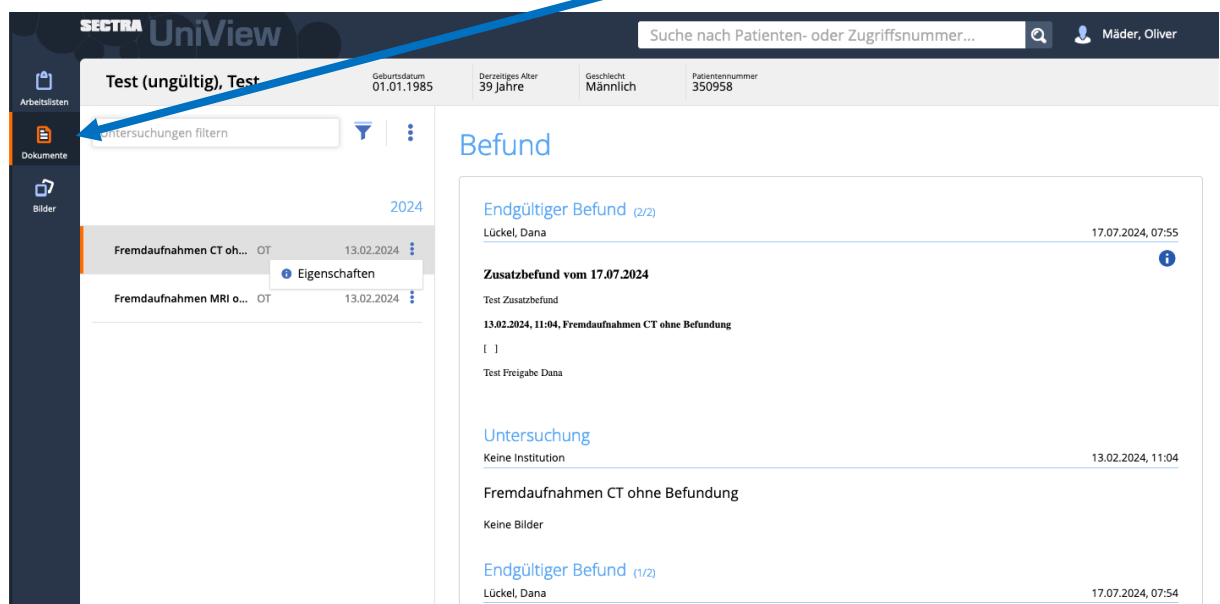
SECTRA UniView

Suche nach Patienten- oder Zugriffsnummer...

Mäder, Oliver

Arbeitslisten

Dokumente

Bilder

Test (ungültig), Test

Geburtsdatum
01.01.1985

Derzeitiges Alter
39 Jahre

Geschlecht
Männlich

Patientennummer
350958

Untersuchungen filtern

2024

Fremdaufnahmen CT oh... OT 13.02.2024

Eigenschaften

Fremdaufnahmen MRI o... OT 13.02.2024

Befund

Endgültiger Befund (2/2)

Lückel, Dana 17.07.2024, 07:55

Zusatzbefund vom 17.07.2024

Test Zusatzbefund

13.02.2024, 11:04, Fremdaufnahmen CT ohne Befundung

[ ]

Test Freigabe Dana

Untersuchung

Keine Institution 13.02.2024, 11:04

Fremdaufnahmen CT ohne Befundung

Keine Bilder

Endgültiger Befund (1/2)

Lückel, Dana 17.07.2024, 07:54